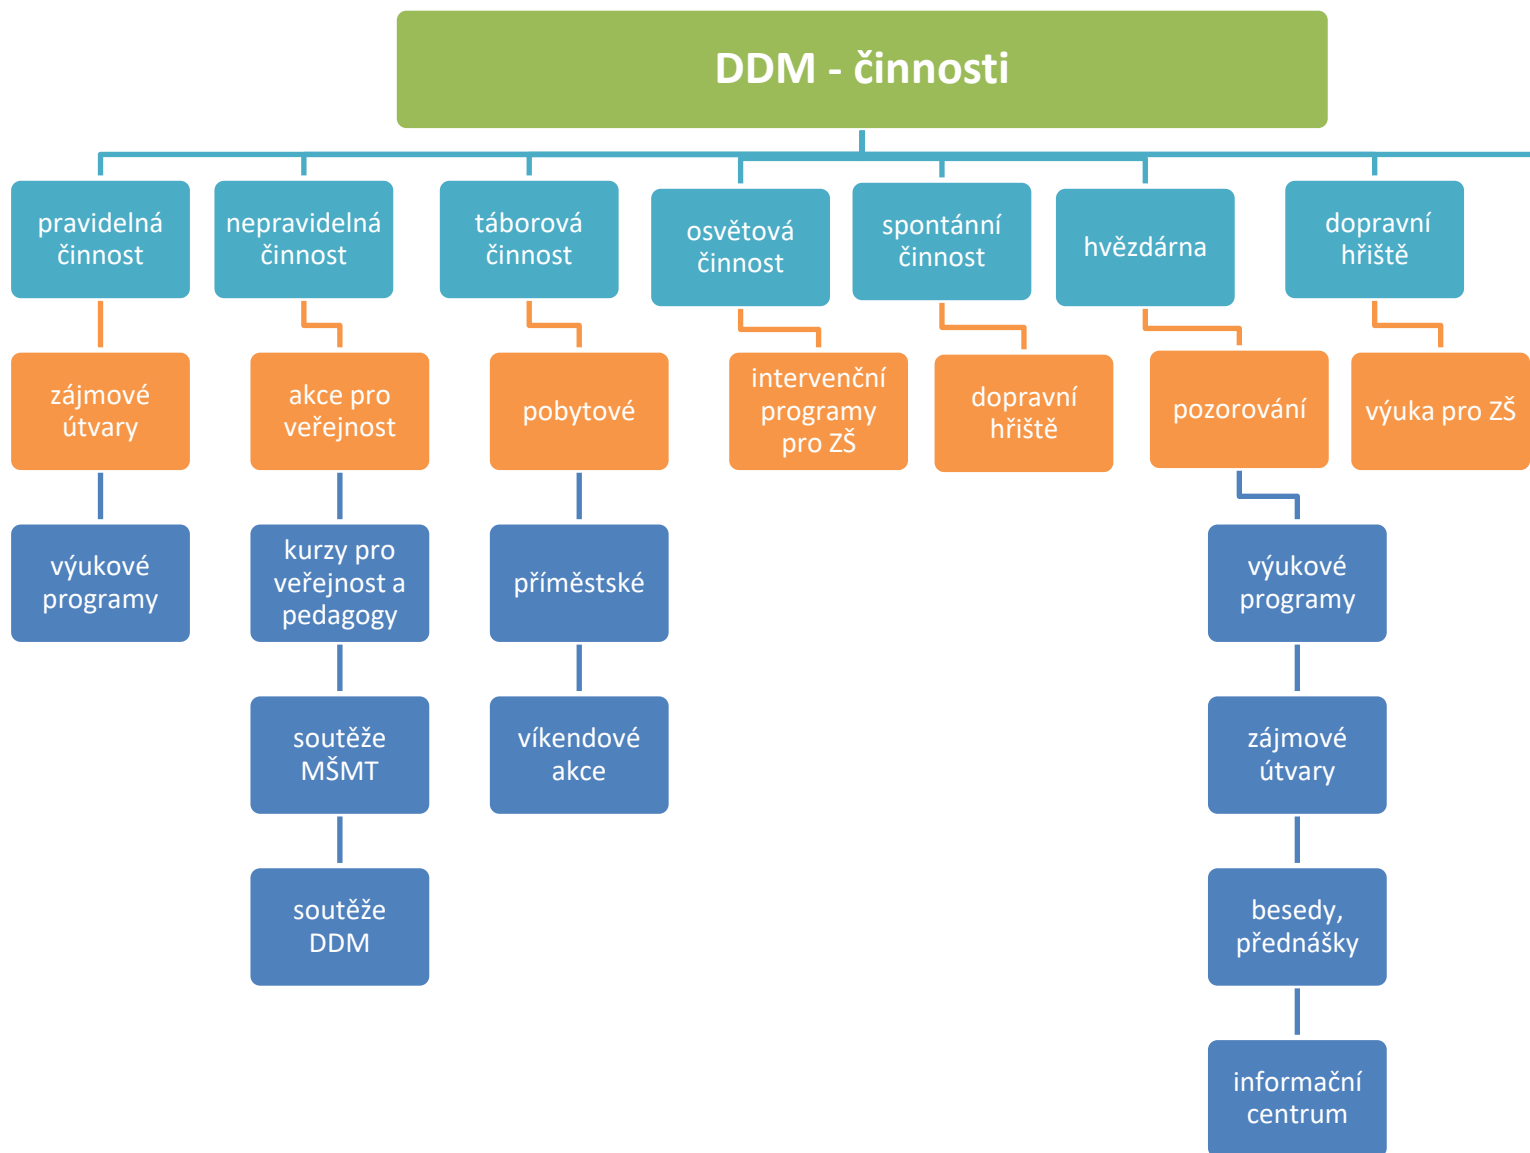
DDM - činnosti

pravidelná činnost

zájmové útvary

výukové programy

nepravidelná činnost

akce pro veřejnost

kurzy pro veřejnost a pedagogy

soutěže MŠMT

soutěže DDM

táborová činnost

pobytové

příměstské

víkendové akce

osvětová činnost

intervenční programy pro ZŠ

spontánní činnost

dopravní hřiště

hvězdárna

pozorování

výukové programy

zájmové útvary

besedy, přednášky

informační centrum

dopravní hřiště

výuka pro ZŠ